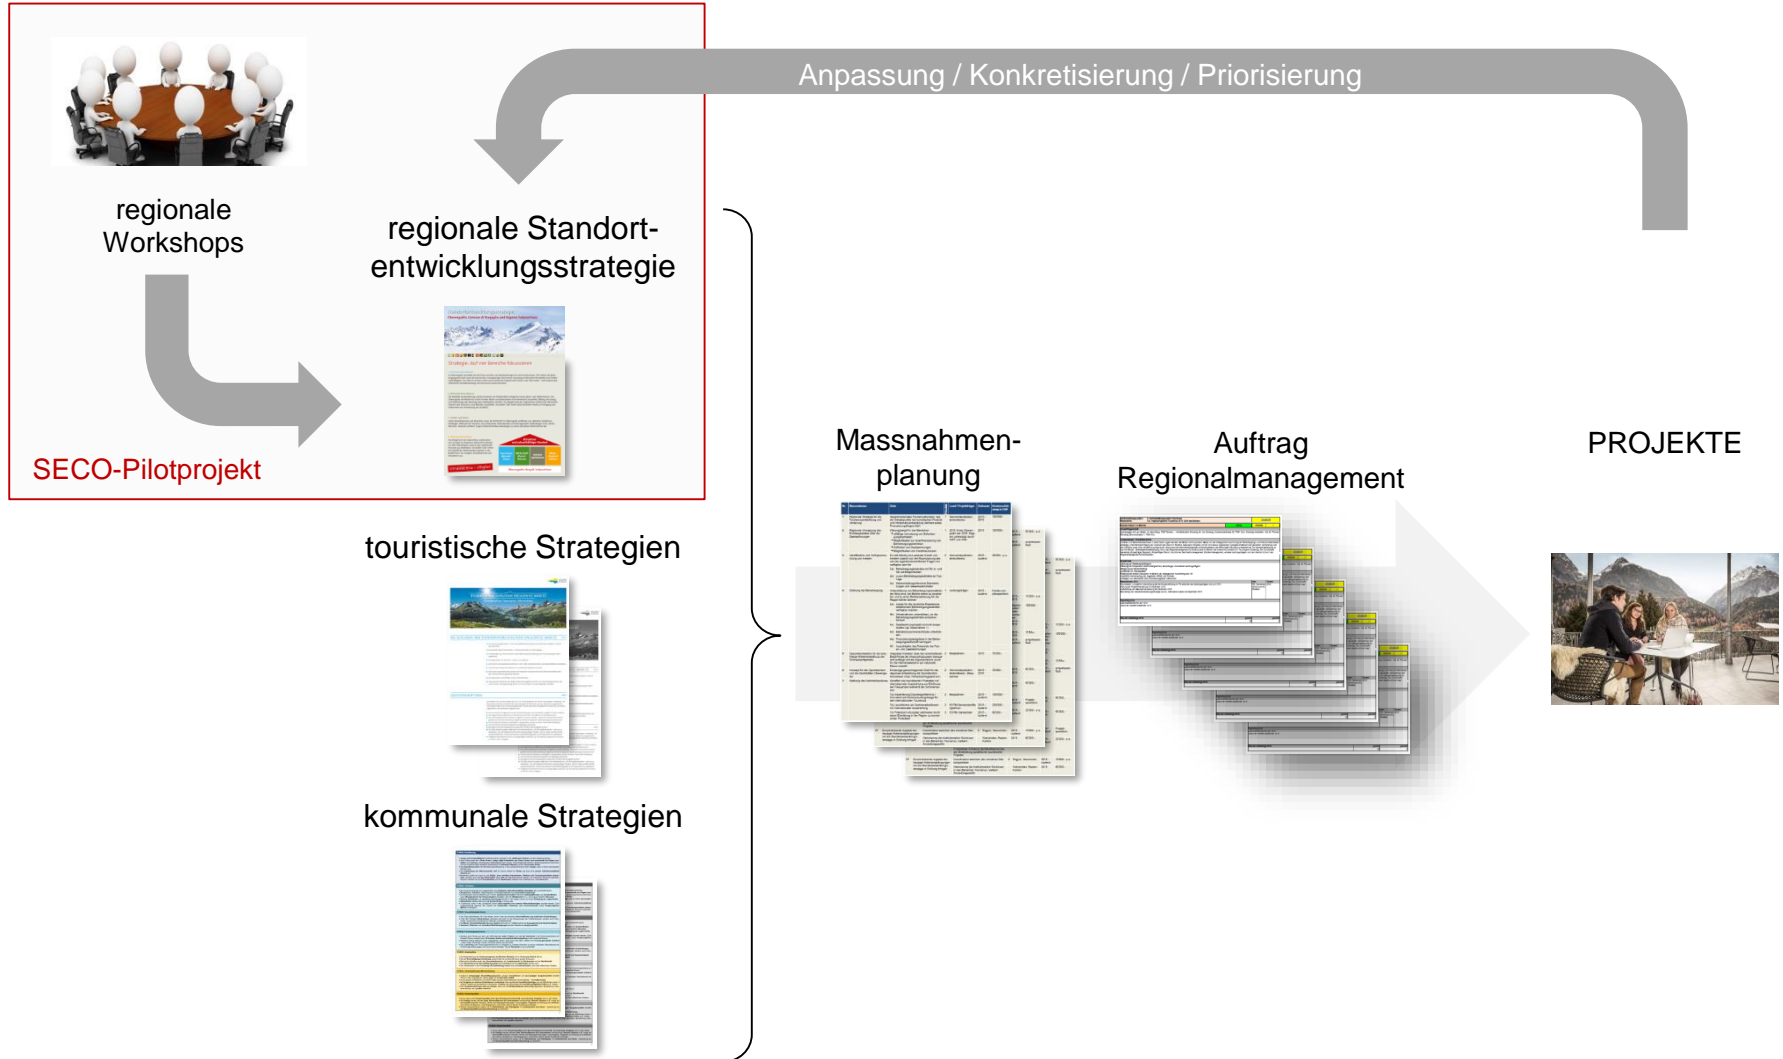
Anpassung / Konkretisierung / Priorisierung

regionale Workshops

regionale Standortentwicklungsstrategie

SECO-Pilotprojekt

touristische Strategien

kommunale Strategien

Massnahmenplanung

Auftrag Regionalmanagement

PROJEKTE